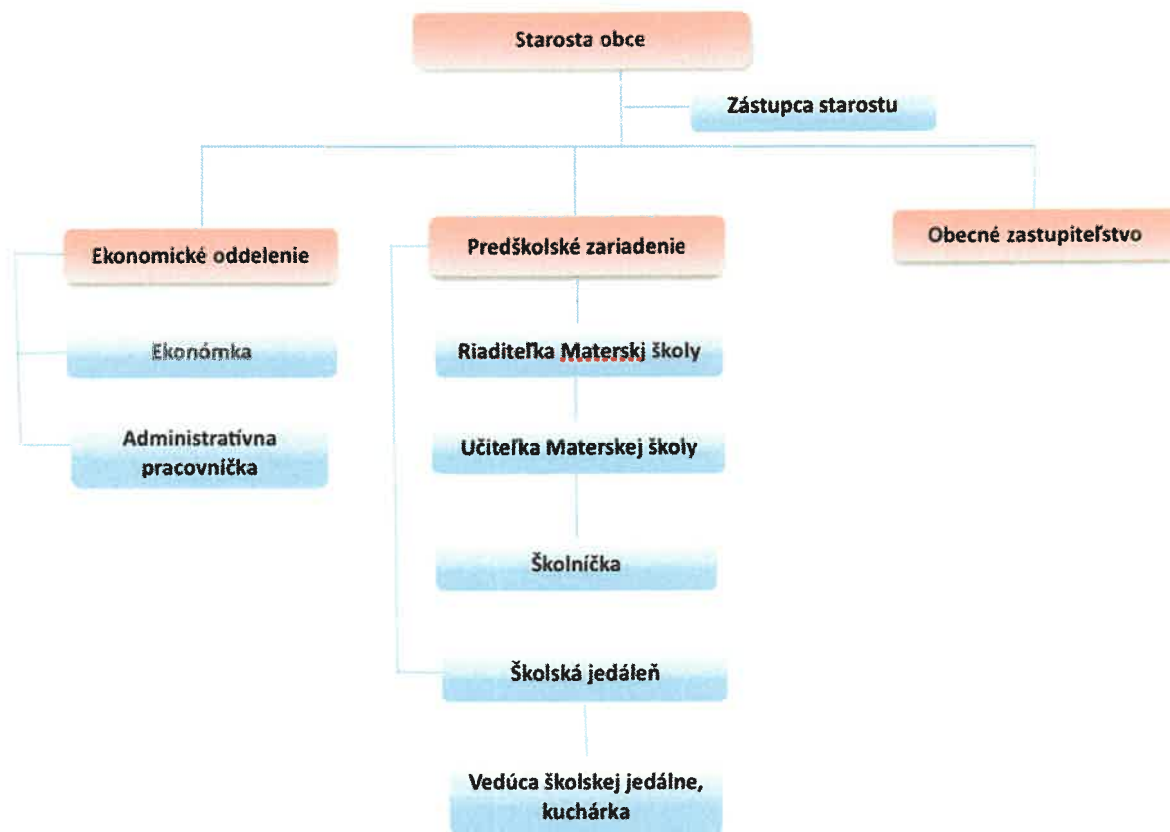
Starosta obce

Zástupca starostu

Ekonomické oddelenie

Predškolské zariadenie

Obecné zastupiteľstvo

Ekonómka

Administratívna pracovníčka

Riaditeľka Materskj školy

Učiteľka Materskej školy

Školníčka

Školská jedáleň

Vedúca školskej jedálne, kuchárka